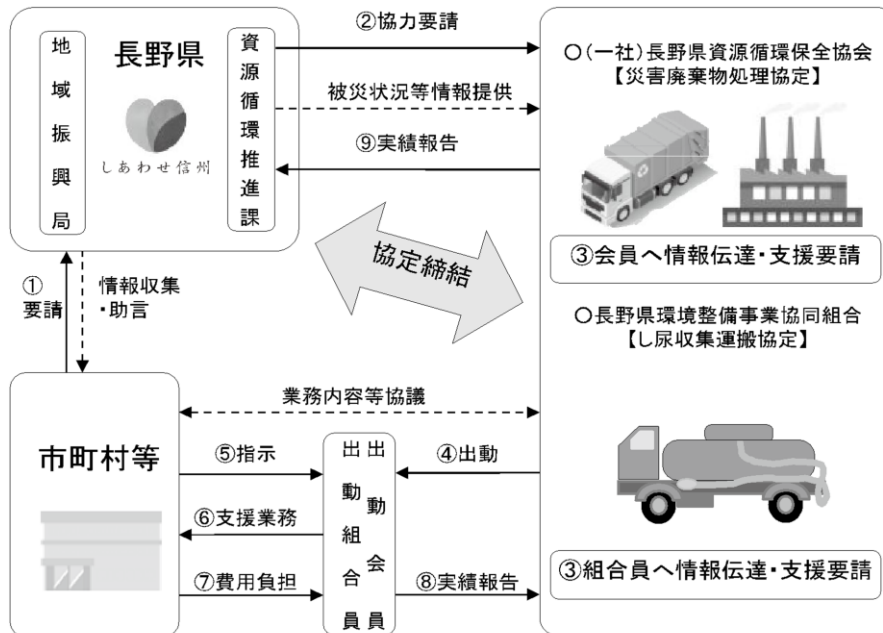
地域振興局

長野県

しあわせ信州

資源循環推進課

②協力要請

被災状況等情報提供

⑨実績報告

○(一社)長野県資源循環保全協会
【災害廃棄物処理協定】

③会員へ情報伝達・支援要請

協定締結

①要請

情報収集・助言

○長野県環境整備事業協同組合
【し尿収集運搬協定】

業務内容等協議

市町村等

⑤指示

⑥支援業務

⑦費用負担

出動会員

出動組合員

④出動

⑧実績報告

③組合員へ情報伝達・支援要請